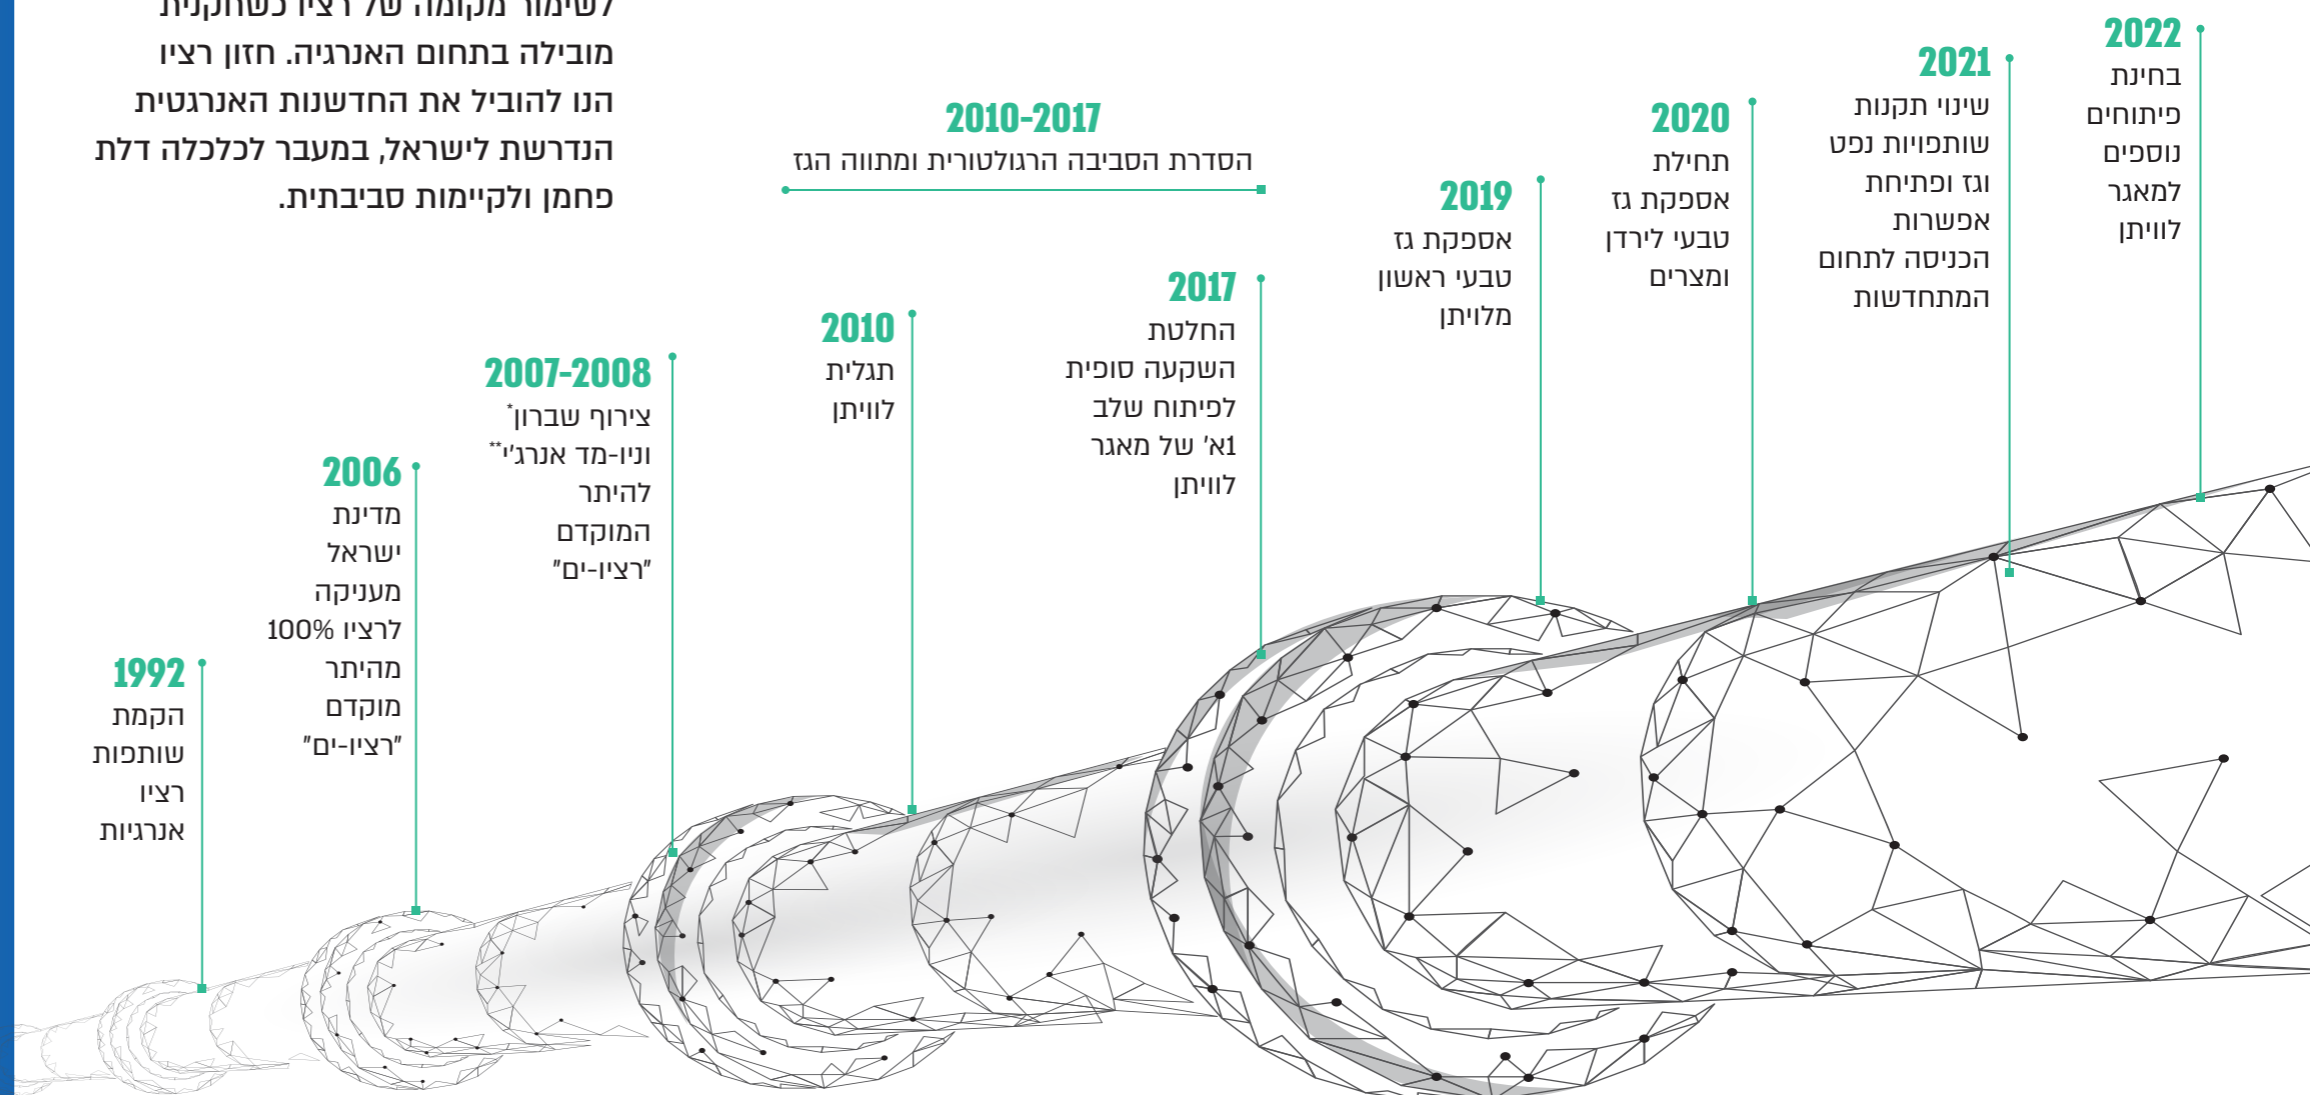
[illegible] מקומה של רציו כשותפות מובילה בתחום האנרגיה. חזון רציו הנו להוביל את החדשנות האנרגטית הנדרשת לישראל, במעבר לכלכלה דלת פחמן ולקיימות סביבתית.

2022
בחינת פיתוחים נוספים למאגר לוויתן

2021
שינוי תקנות שותפויות נפט וגז ופתיחת אפשרות הכניסה לתחום המתחדשות

2020
תחילת אספקת גז טבעי לירדן ומצרים

2019
אספקת גז טבעי ראשון מלוויתן

2010-2017
הסדרת הסביבה הרגולטורית ומתווה הגז

2017
החלטת השקעה סופית לפיתוח שלב 1א' של מאגר לוויתן

2010
תגלית לוויתן

2007-2008
צירוף שברון* וניו-מד אנרג'י** להיתר המוקדם "רציו-ים"

2006
מדינת ישראל מעניקה לרציו 100% מהיתר מוקדם "רציו-ים"

1992
הקמת שותפות רציו אנרגיות